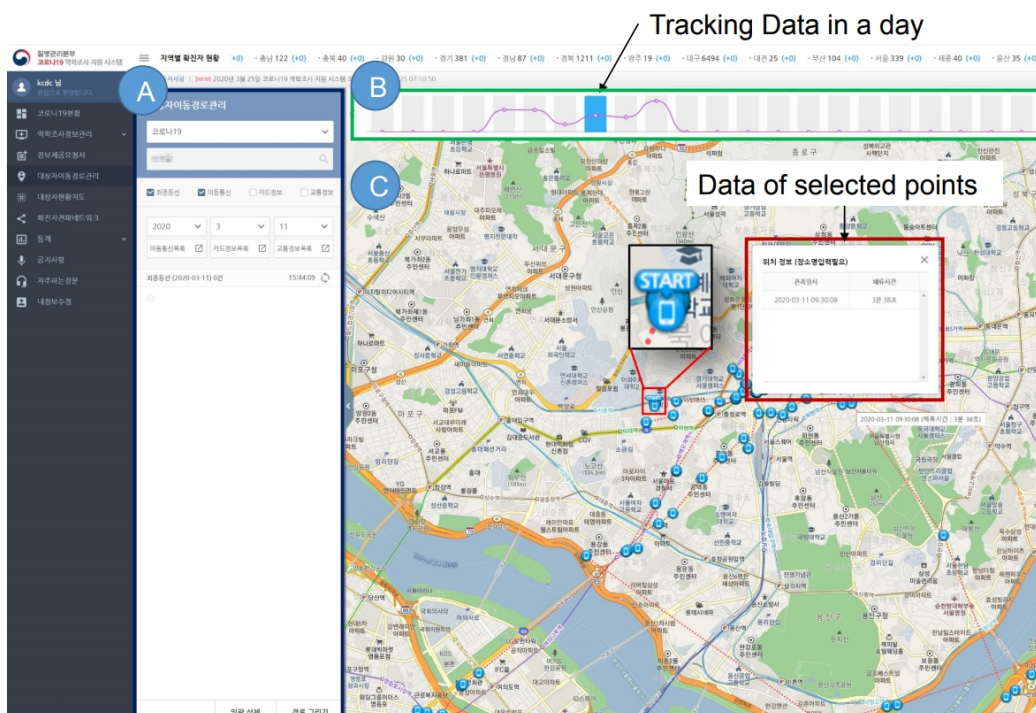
Tracking Data in a day

질병관리본부
코로나19 역학조사 지원 시스템

지역별 확진자 현황 +0 · 충남 122 (+0) · 충북 40 (+0) · 강원 30 (+0) · 경기 381 (+0) · 경남 87 (+0) · 경북 1211 (+0) · 광주 19 (+0) · 대구 6494 (+0) · 대전 25 (+0) · 부산 104 (+0) · 서울 339 (+0) · 세종 40 (+0) · 울산 35 (+0)

kcdc 님
안녕하세요 환영합니다

코로나19현황
역학조사정보관리
정보제공요청서
대상자이동경로관리
대상자현황지도
확진자관계네트워크
통계
공지사항
자주하는질문
내정보수정

A
B
C

[NEW] 2020년 3월 25일 코로나19 역학조사 지원 시스템

자이동경로관리

코로나19

최종동선 이동동선 카드정보 교통정보

2020 3 11

이동동선목록 카드정보목록 교통정보목록

최종동선 (2020-03-11) 0건 15:44:09

일괄 삭제 경로 그리기

Data of selected points

START

위치 정보 (장소명입력필요)

관측일시 | 체류시간
2020-03-11 09:30:08 | 3분 38초

2020-03-11 09:30:08 (체류시간 - 3분 38초)

종로구
마포구
용산구